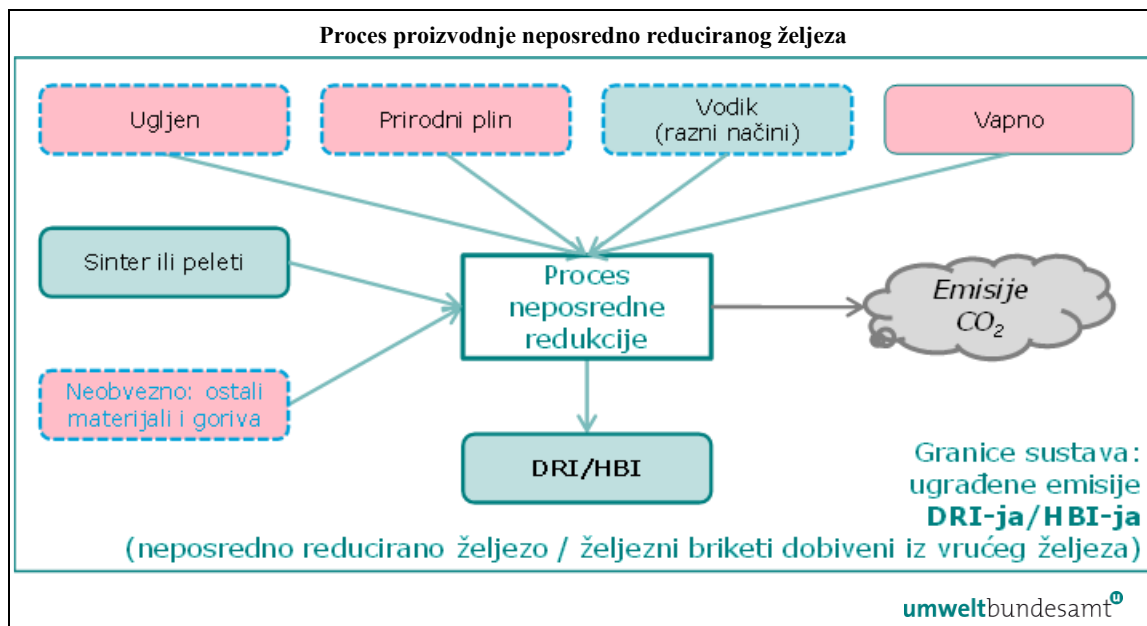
Proces proizvodnje neposredno reduciranog željeza

Ugljen

Prirodni plin

Vodik
(razni načini)

Vapno

Sinter ili peleti

Proces neposredne redukcije

Emisije $CO_2$

Neobvezno: ostali materijali i goriva

DRI/HBI

Granice sustava: ugrađene emisije DRI-ja/HBI-ja

(neposredno reducirano željezo / željezni briketi dobiveni iz vrućeg željeza)

umweltbundesamt